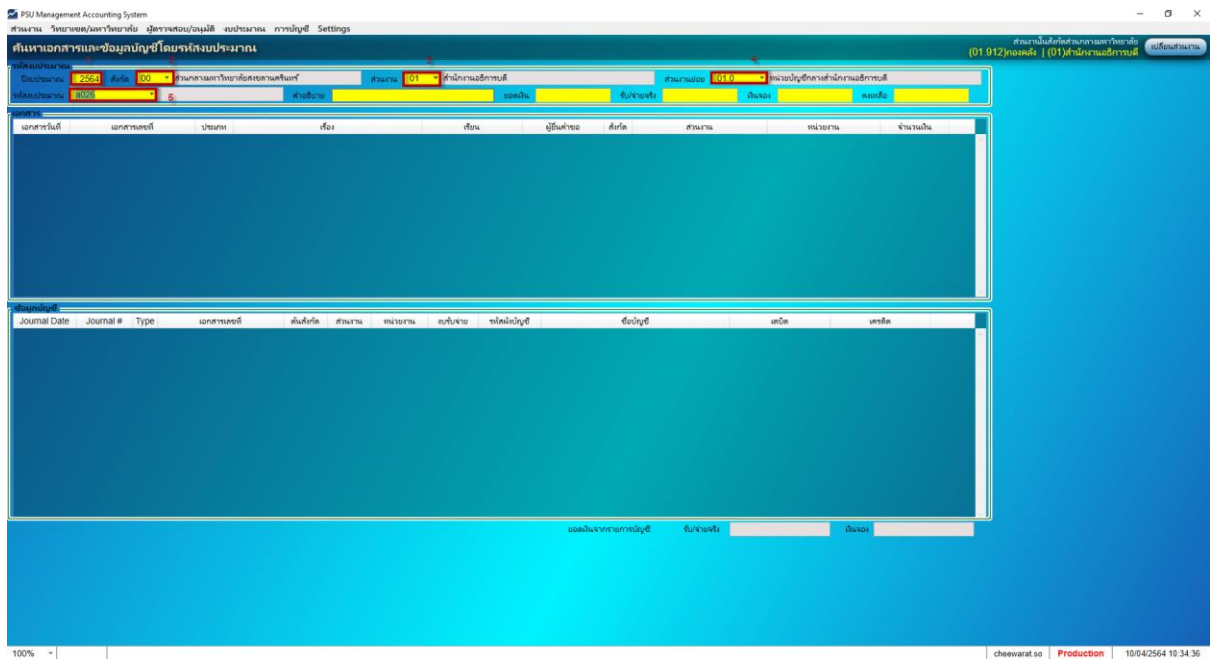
PSU Management Accounting System

ส่วนงาน วิทยาเขต/มหาวิทยาลัย ผู้ตรวจสอบ/อนุมัติ งบประมาณ การบัญชี Settings

ค้นหาเอกสารและข้อมูลบัญชีโดยรหัสงบประมาณ

ส่วนงานในสังกัดส่วนกลางมหาวิทยาลัย
(01.912)กองคลัง | (01)สำนักงานอธิการบดี

เปลี่ยนส่วนงาน

รหัสงบประมาณ

ปีงบประมาณ 2564 สังกัด 00 ส่วนกลางมหาวิทยาลัยสงขลานครินทร์ ส่วนงาน 01 สำนักงานอธิการบดี ส่วนงานย่อย 01.0 หน่วยบัญชีกลางสำนักงานอธิการบดี

รหัสงบประมาณ a026 คำอธิบาย ยอดเงิน รับ/จ่ายจริง เงินจอง คงเหลือ

เอกสาร

| เอกสารวันที่ | เอกสารเลขที่ | ประเภท | เรื่อง | เรียน | ผู้ยืนคำขอ | สังกัด | ส่วนงาน | หน่วยงาน | จำนวนเงิน |
|---|---|---|---|---|---|---|---|---|---|

ข้อมูลบัญชี

| Journal Date | Journal # | Type | เอกสารเลขที่ | ต้นสังกัด | ส่วนงาน | หน่วยงาน | งบรับจ่าย | รหัสผังบัญชี | ชื่อบัญชี | เดบิต | เครดิต |
|---|---|---|---|---|---|---|---|---|---|---|---|

ยอดเงินจากรายการบัญชี รับ/จ่ายจริง เงินจอง

100%

cheewarat.so Production 10/04/2564 10:34:36